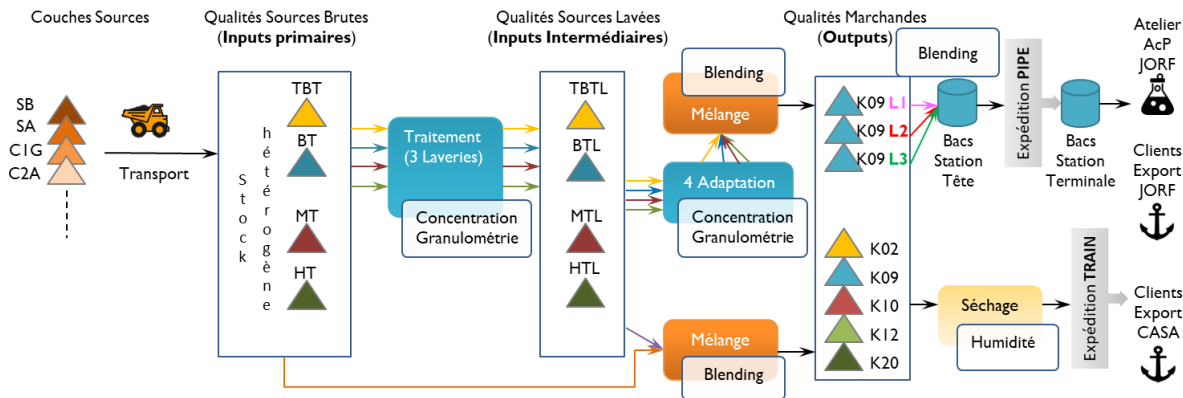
Couches Sources

SB
SA
C1G
C2A

Transport

Qualités Sources Brutes
(**Inputs primaires**)

Stock hétérogène

TBT
BT
MT
HT

Traitement
(3 Laveries)

Concentration
Granulométrie

Qualités Sources Lavées
(**Inputs Intermédiaires**)

TBTL
BTL
MTL
HTL

Blending

Mélange

4 Adaptation

Concentration
Granulométrie

Mélange

Blending

Qualités Marchandes
(**Outputs**)

K09 L1
K09 L2
K09 L3

K02
K09
K10
K12
K20

Blending

Bacs
Station
Tête

Expédition PIPE

Bacs
Station
Terminale

Atelier
AcP
JORF

Clients
Export
JORF

Séchage

Humidité

Expédition TRAIN

Clients
Export
CASA